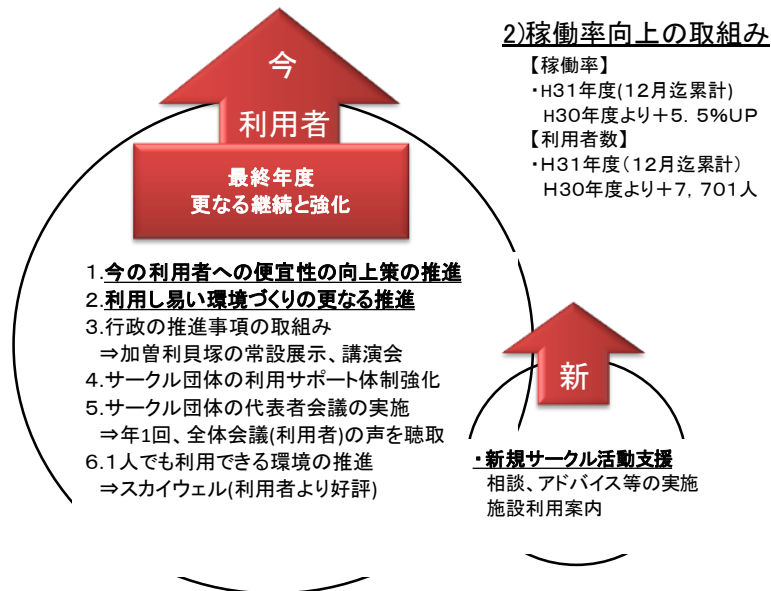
今

利用者

最終年度
更なる継続と強化

2)稼働率向上の取組み

【稼働率】
・H31年度(12月迄累計)
H30年度より＋5．5%UP
【利用者数】
・H31年度（12月迄累計）
H30年度より＋7，701人

1.今の利用者への便宜性の向上策の推進
2.利用し易い環境づくりの更なる推進
3.行政の推進事項の取組み
⇒加曽利貝塚の常設展示、講演会
4.サークル団体の利用サポート体制強化
5.サークル団体の代表者会議の実施
⇒年1回、全体会議(利用者)の声を聴取
6.1人でも利用できる環境の推進
⇒スカイウェル(利用者より好評)

新

・新規サークル活動支援
相談、アドバイス等の実施
施設利用案内